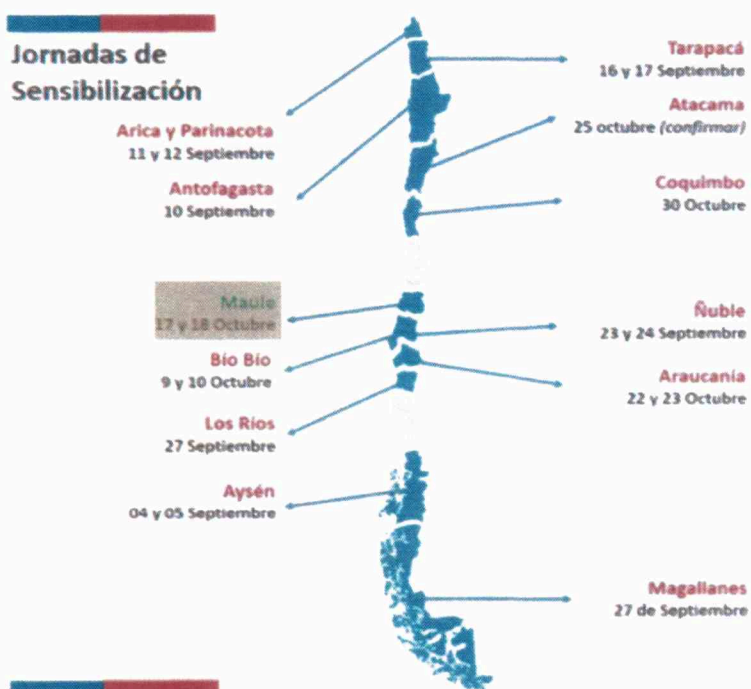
Jornadas de Sensibilización

Tarapacá
16 y 17 Septiembre

Arica y Parinacota
11 y 12 Septiembre

Atacama
25 octubre (confirmar)

Antofagasta
10 Septiembre

Coquimbo
30 Octubre

Maule
17 y 18 Octubre

Ñuble
23 y 24 Septiembre

Bío Bío
9 y 10 Octubre

Araucanía
22 y 23 Octubre

Los Ríos
27 Septiembre

Aysén
04 y 05 Septiembre

Magallanes
27 de Septiembre